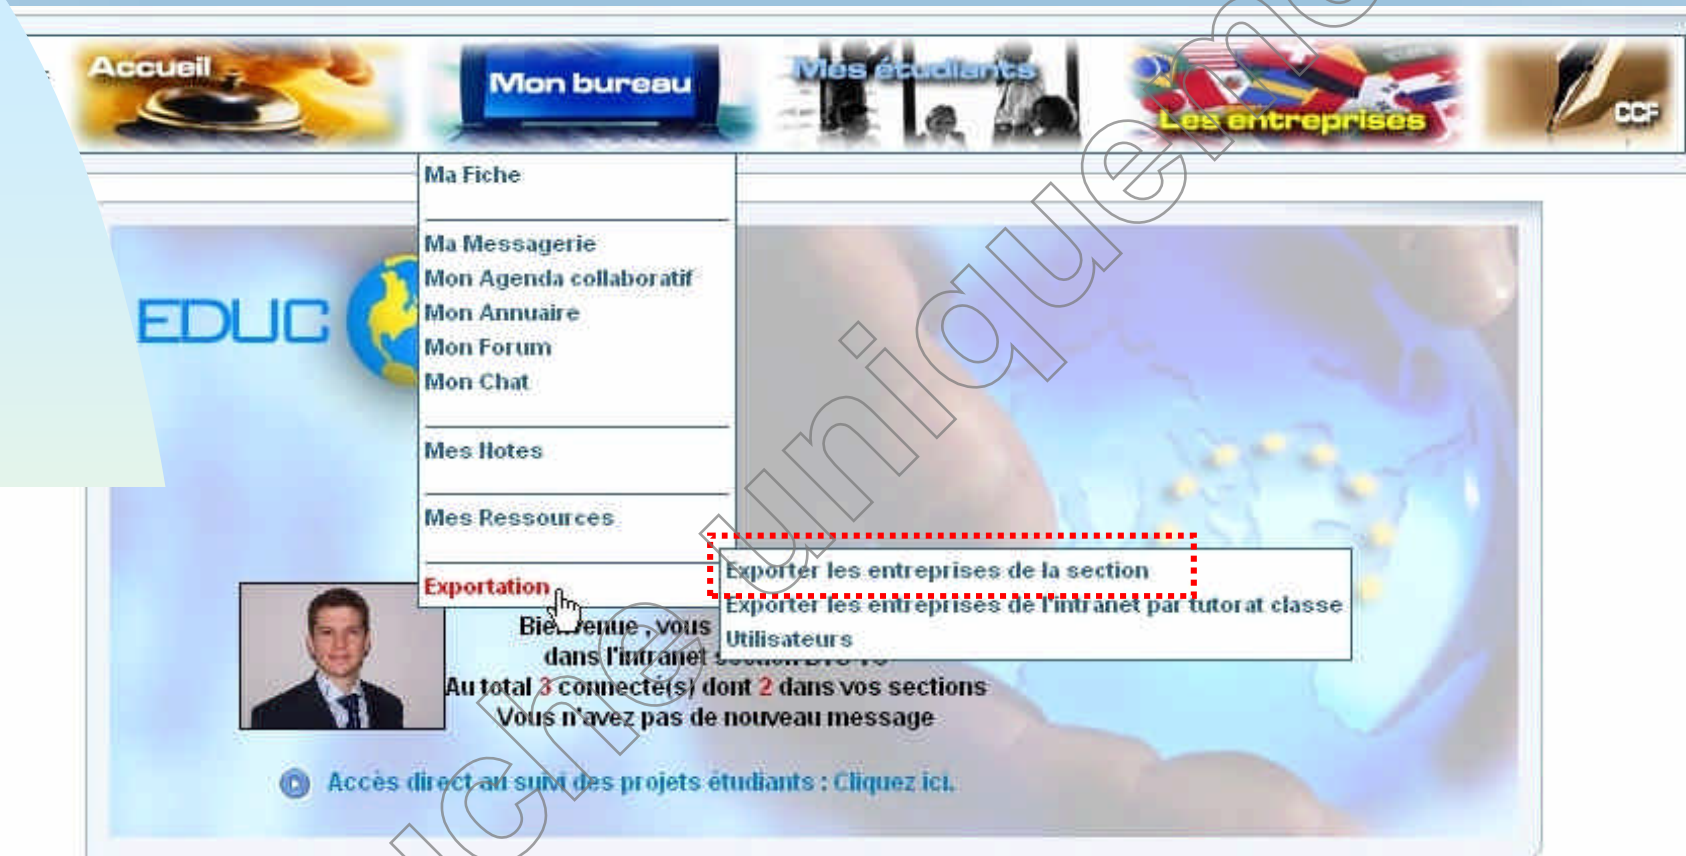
Accueil

Mon bureau

Mes étudiants

Les entreprises

CCF

Ma Fiche

Ma Messagerie
Mon Agenda collaboratif
Mon Annuaire
Mon Forum
Mon Chat

Mes Notes

Mes Ressources

Exportation

Exporter les entreprises de la section
Exporter les entreprises de l'intranet par tutorat classe
Utilisateurs

EDUC

Bie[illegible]enue , vous
dans l'intranet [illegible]
Au total 3 connecté(s) dont 2 dans vos sections
Vous n'avez pas de nouveau message

Accès direct au suivi des projets étudiants : Cliquez ici.

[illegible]che uniquement